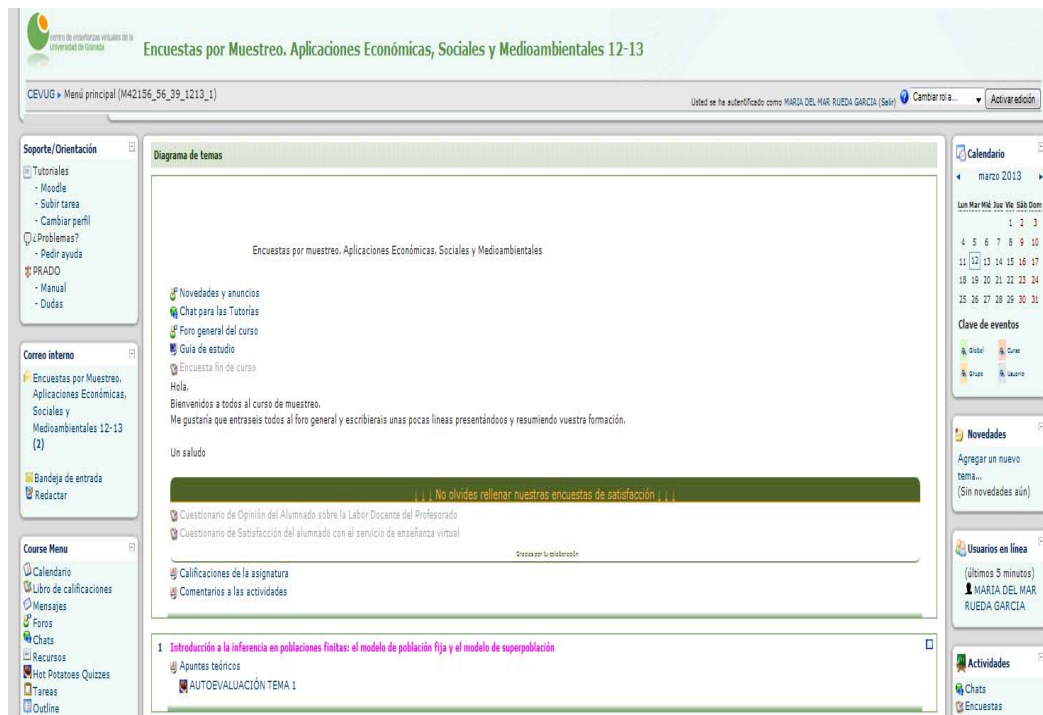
centro de enseñanzas virtuales de la Universidad de Granada

Encuestas por Muestreo. Aplicaciones Económicas, Sociales y Medioambientales 12-13

CEVUG ▸ Menú principal (M42156_56_39_1213_1)

Usted se ha autentificado como MARIA DEL MAR RUEDA GARCIA (Salir) Cambiar rol a... Activar edición

Soporte/Orientación
Tutoriales
- Moodle
- Subir tarea
- Cambiar perfil
¿Problemas?
- Pedir ayuda
PRADO
- Manual
- Dudas

Correo interno
Encuestas por Muestreo. Aplicaciones Económicas, Sociales y Medioambientales 12-13 (2)
Bandeja de entrada
Redactar

Course Menu
Calendario
Libro de calificaciones
Mensajes
Foros
Chats
Recursos
Hot Potatoes Quizzes
Tareas
Outline

Diagrama de temas

Encuestas por muestreo. Aplicaciones Económicas, Sociales y Medioambientales

Novedades y anuncios
Chat para las Tutorías
Foro general del curso
Guía de estudio
Encuesta fin de curso
Hola,
Bienvenidos a todos al curso de muestreo.
Me gustaría que entraseis todos al foro general y escribierais unas pocas líneas presentándoos y resumiendo vuestra formación.

Un saludo

↓↓↓ No olvides rellenar nuestras encuestas de satisfacción ↓↓↓
Cuestionario de Opinión del Alumnado sobre la Labor Docente del Profesorado
Cuestionario de Satisfacción del alumnado con el servicio de enseñanza virtual
Gracias por tu colaboración
Calificaciones de la asignatura
Comentarios a las actividades

1 Introducción a la inferencia en poblaciones finitas: el modelo de población fija y el modelo de superpoblación
Apuntes teóricos
AUTOEVALUACIÓN TEMA 1

Calendario
marzo 2013
| Lun | Mar | Mié | Jue | Vie | Sáb | Dom |
|---|---|---|---|---|---|---|
| | | | | 1 | 2 | 3 |
| 4 | 5 | 6 | 7 | 8 | 9 | 10 |
| 11 | 12 | 13 | 14 | 15 | 16 | 17 |
| 18 | 19 | 20 | 21 | 22 | 23 | 24 |
| 25 | 26 | 27 | 28 | 29 | 30 | 31 |

Clave de eventos
Global Curso
Grupo Usuario

Novedades
Agregar un nuevo tema...
(Sin novedades aún)

Usuarios en línea
(últimos 5 minutos)
MARIA DEL MAR RUEDA GARCIA

Actividades
Chats
Encuestas